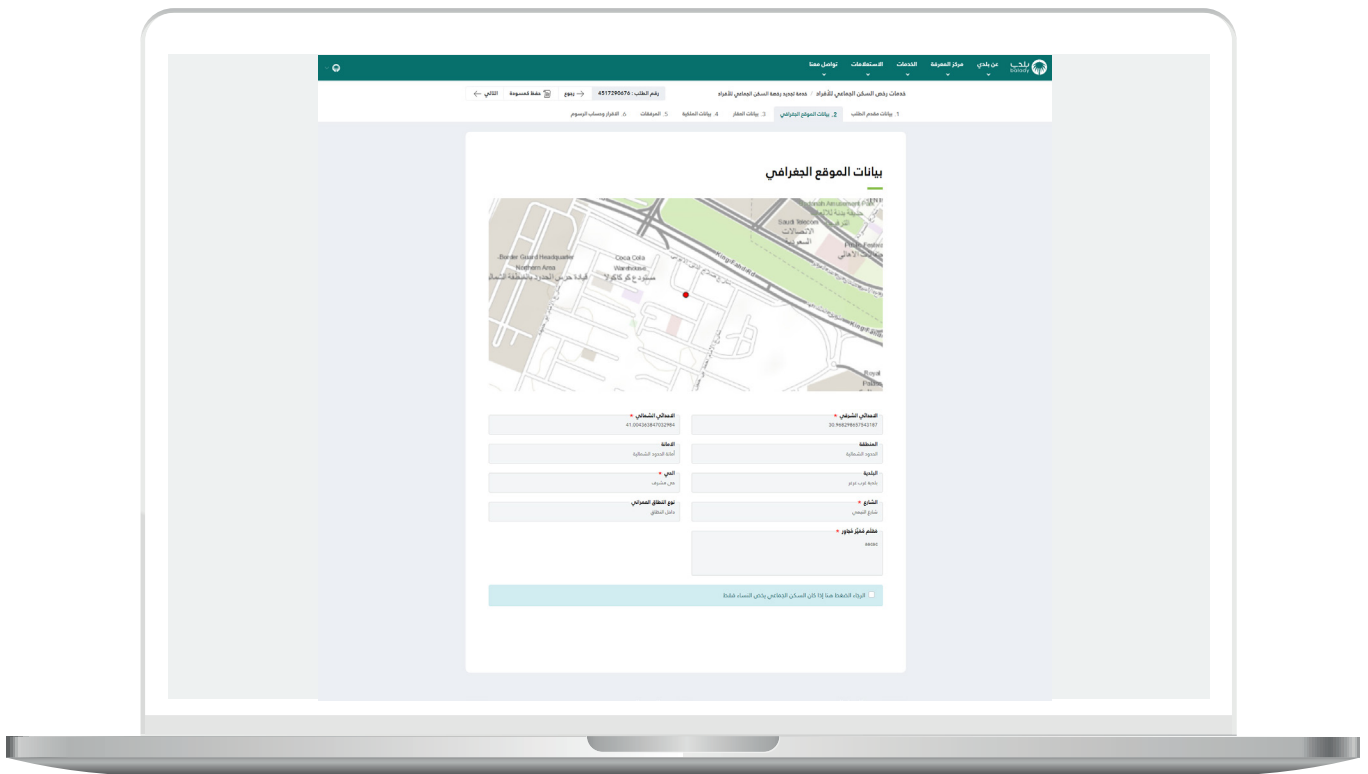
بلدي Balady عن بلدي مركز المعرفة الخدمات الاستعلامات تواصل معنا

خدمات رخص السكن الجماعي للأفراد / خدمة تجديد رخصة السكن الجماعي للأفراد

رقم الطلب : 4517290676 رجوع حفظ كمسودة التالي

1 بيانات مقدم الطلب 2 بيانات الموقع الجغرافي 3 بيانات العقار 4 بيانات الملكية 5 المرفقات 6 الاقرار وحساب الرسوم

بيانات الموقع الجغرافي

Border Guard Headquarter Northern Area قيادة حرس الحدود بالمنطقة الشمالية
Coca Cola Warehouse مستودع كوكا كولا
Saudi Telecom الاتصالات السعودية
Royal Palace

الاحداثي الشرقي *
30.968298657542187

الاحداثي الشمالي *
41.004363847032984

المنطقة
الحدود الشمالية

الامانة
أمانة الحدود الشمالية

البلدية
بلدية عرعر

الحي *
حي مشرف

الشارع *
شارع المعيص

نوع النطاق العمراني
داخل النطاق

معلم مميز مجاور *
eeeec

الرجاء الضغط هنا إذا كان السكن الجماعي يخص النساء فقط